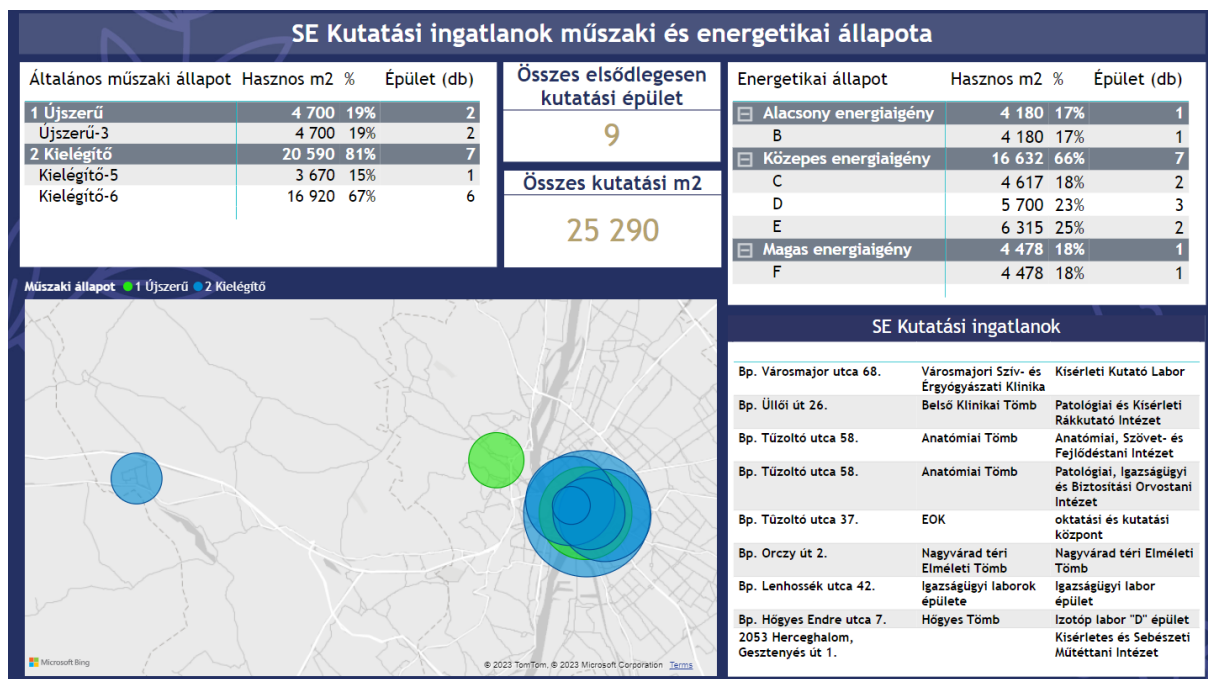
SE Kutatási ingatlanok műszaki és energetikai állapota

| Általános műszaki állapot | Hasznos m2 | % | Épület (db) |
|---|---|---|---|
| 1 Újszerű | 4 700 | 19% | 2 |
| Újszerű-3 | 4 700 | 19% | 2 |
| 2 Kielégítő | 20 590 | 81% | 7 |
| Kielégítő-5 | 3 670 | 15% | 1 |
| Kielégítő-6 | 16 920 | 67% | 6 |

Összes elsődlegesen kutatási épület

9

Összes kutatási m2

25 290

| Energetikai állapot | Hasznos m2 | % | Épület (db) |
|---|---|---|---|
| ⊟ Alacsony energiaigény | 4 180 | 17% | 1 |
| B | 4 180 | 17% | 1 |
| ⊟ Közepes energiaigény | 16 632 | 66% | 7 |
| C | 4 617 | 18% | 2 |
| D | 5 700 | 23% | 3 |
| E | 6 315 | 25% | 2 |
| ⊟ Magas energiaigény | 4 478 | 18% | 1 |
| F | 4 478 | 18% | 1 |

Műszaki állapot ● 1 Újszerű ● 2 Kielégítő

Microsoft Bing

© 2023 TomTom, © 2023 Microsoft Corporation Terms

SE Kutatási ingatlanok

| | | |
|---|---|---|
| Bp. Városmajor utca 68. | Városmajori Szív- és Érgyógyászati Klinika | Kísérleti Kutató Labor |
| Bp. Üllői út 26. | Belső Klinikai Tömb | Patológiai és Kísérleti Rákkutató Intézet |
| Bp. Tűzoltó utca 58. | Anatómiai Tömb | Anatómiai, Szövet- és Fejlődéstani Intézet |
| Bp. Tűzoltó utca 58. | Anatómiai Tömb | Patológiai, Igazságügyi és Biztosítási Orvostani Intézet |
| Bp. Tűzoltó utca 37. | EOK | oktatási és kutatási központ |
| Bp. Orczy út 2. | Nagyvárad téri Elméleti Tömb | Nagyvárad téri Elméleti Tömb |
| Bp. Lenhossék utca 42. | Igazságügyi laborok épülete | Igazságügyi labor épület |
| Bp. Hőgyes Endre utca 7. | Hőgyes Tömb | Izotóp labor "D" épület |
| 2053 Herceghalom, Gesztenyés út 1. | | Kísérletes és Sebészeti Műtéttani Intézet |